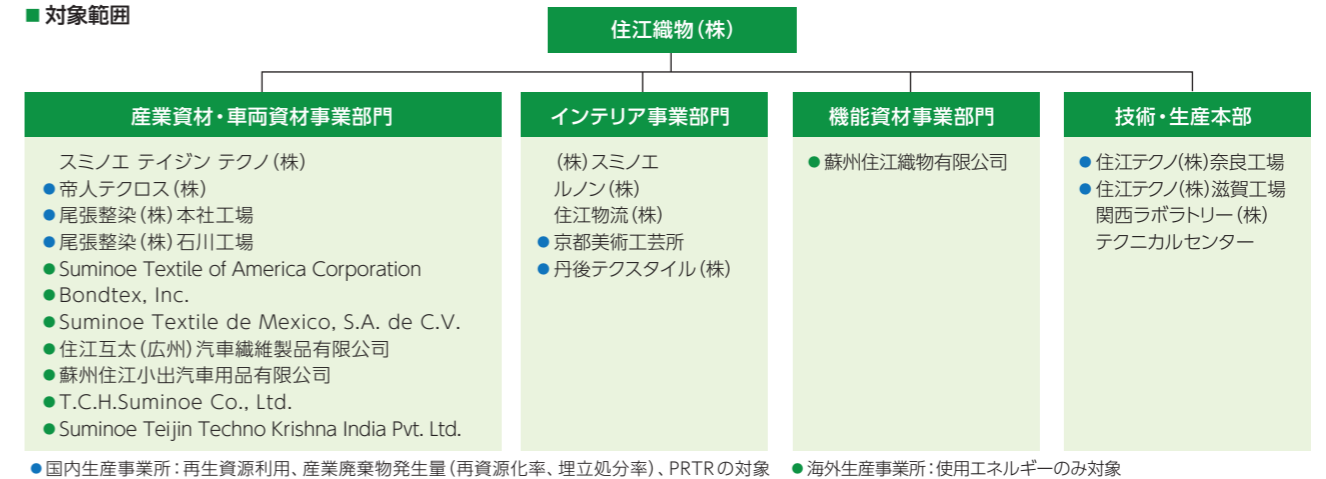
■ 対象範囲

住江織物(株)

産業資材・車両資材事業部門

スミノエ テイジン テクノ(株)
● 帝人テクロス(株)
● 尾張整染(株)本社工場
● 尾張整染(株)石川工場
● Suminoe Textile of America Corporation
● Bondtex, Inc.
● Suminoe Textile de Mexico, S.A. de C.V.
● 住江互太(広州)汽車繊維製品有限公司
● 蘇州住江小出汽車用品有限公司
● T.C.H.Suminoe Co., Ltd.
● Suminoe Teijin Techno Krishna India Pvt. Ltd.

インテリア事業部門

(株)スミノエ
ルノン(株)
住江物流(株)
● 京都美術工芸所
● 丹後テクスタイル(株)

機能資材事業部門

● 蘇州住江織物有限公司

技術・生産本部

● 住江テクノ(株)奈良工場
● 住江テクノ(株)滋賀工場
関西ラボラトリー(株)
テクニカルセンター

● 国内生産事業所:再生資源利用、産業廃棄物発生量(再資源化率、埋立処分率)、PRTRの対象
● 海外生産事業所:使用エネルギーのみ対象